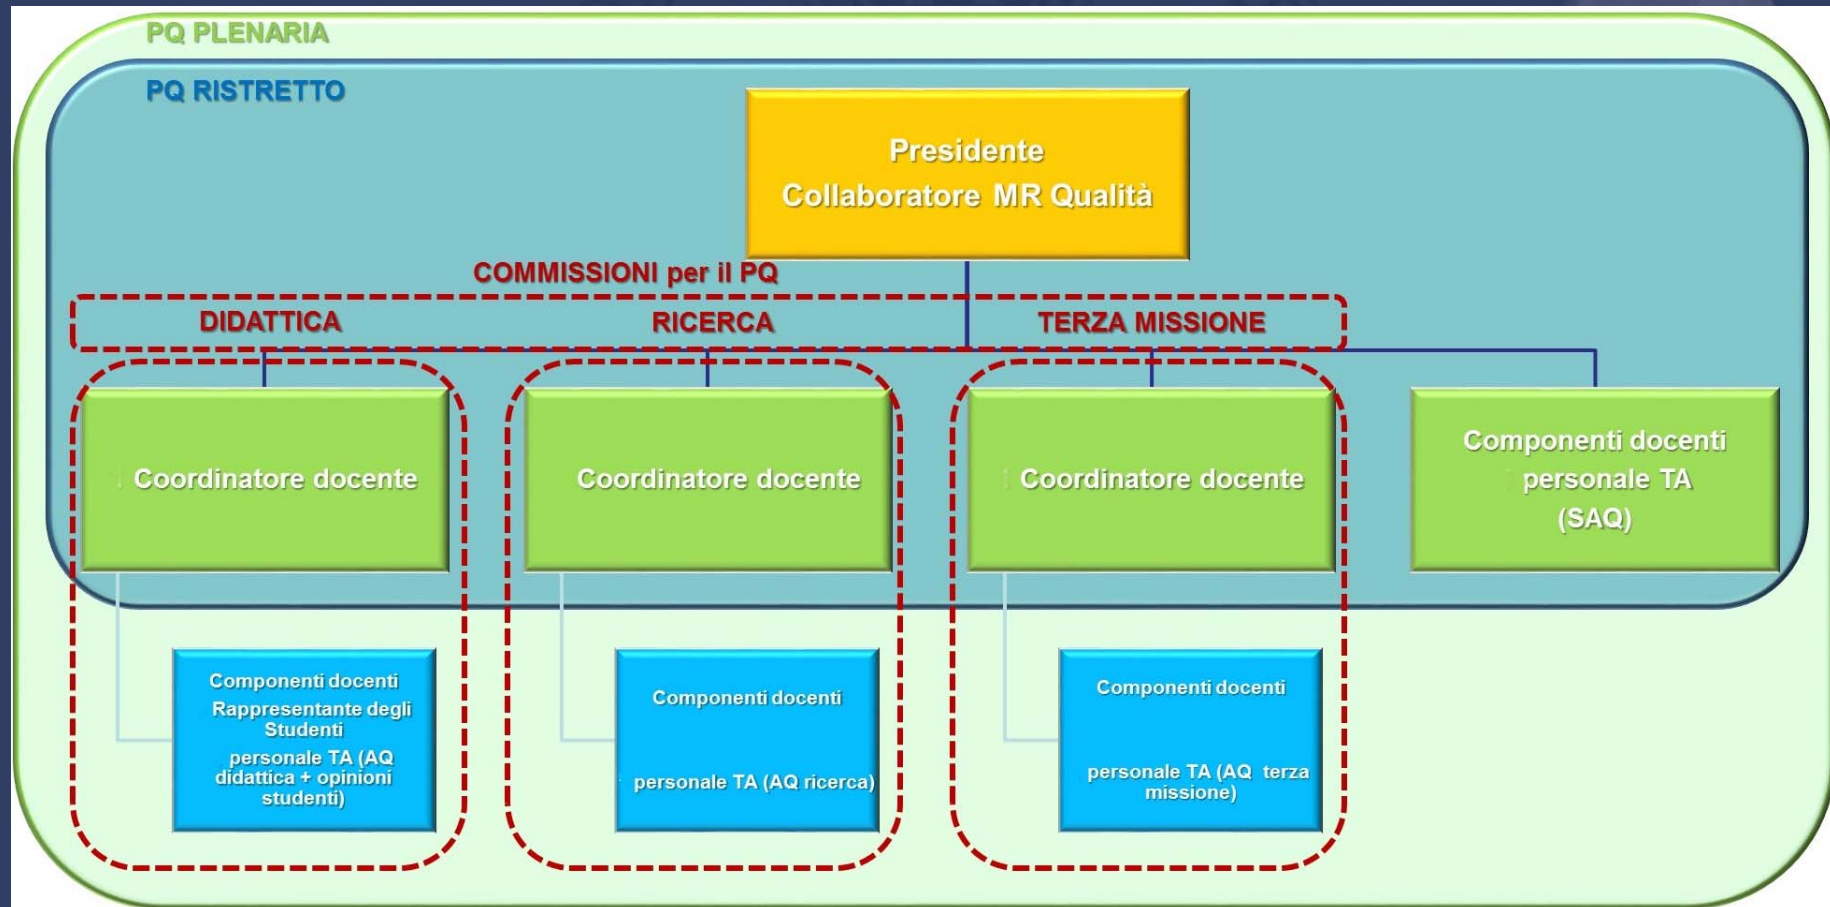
PQ PLENARIA

PQ RISTRETTO

Presidente
Collaboratore MR Qualità

COMMISSIONI per il PQ

DIDATTICA

RICERCA

TERZA MISSIONE

Coordinatore docente

Coordinatore docente

Coordinatore docente

Componenti docenti
personale TA
(SAQ)

Componenti docenti
Rappresentante degli Studenti
personale TA (AQ didattica + opinioni studenti)

Componenti docenti
personale TA (AQ ricerca)

Componenti docenti
personale TA (AQ terza missione)